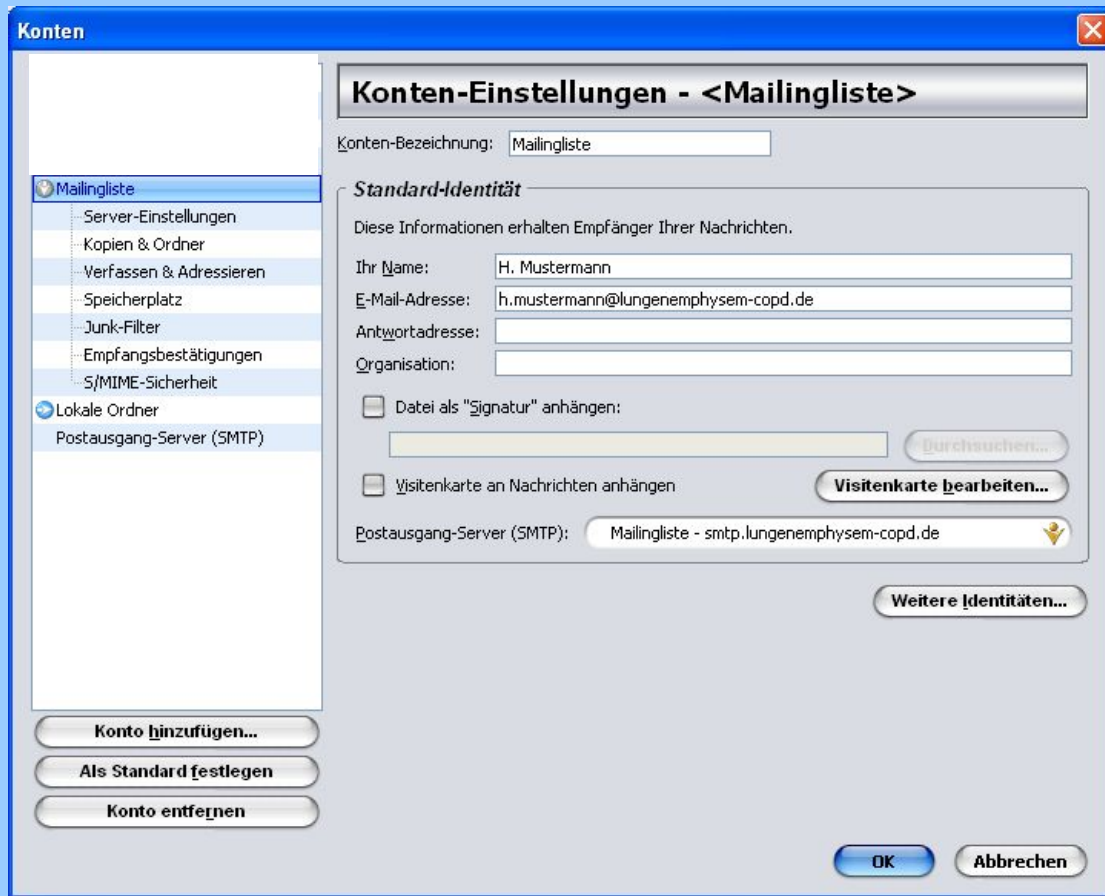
Konten

Mailingliste
Server-Einstellungen
Kopien & Ordner
Verfassen & Adressieren
Speicherplatz
Junk-Filter
Empfangsbestätigungen
S/MIME-Sicherheit
Lokale Ordner
Postausgang-Server (SMTP)

Konto hinzufügen...
Als Standard festlegen
Konto entfernen

Konten-Einstellungen - <Mailingliste>

Konten-Bezeichnung: Mailingliste

Standard-Identität

Diese Informationen erhalten Empfänger Ihrer Nachrichten.

Ihr Name: H. Mustermann
E-Mail-Adresse: h.mustermann@lungenemphysem-copd.de
Antwortadresse:
Organisation:

Datei als "Signatur" anhängen:

Durchsuchen...

Visitenkarte an Nachrichten anhängen

Visitenkarte bearbeiten...

Postausgang-Server (SMTP): Mailingliste - smtp.lungenemphysem-copd.de

Weitere Identitäten...

OK
Abbrechen